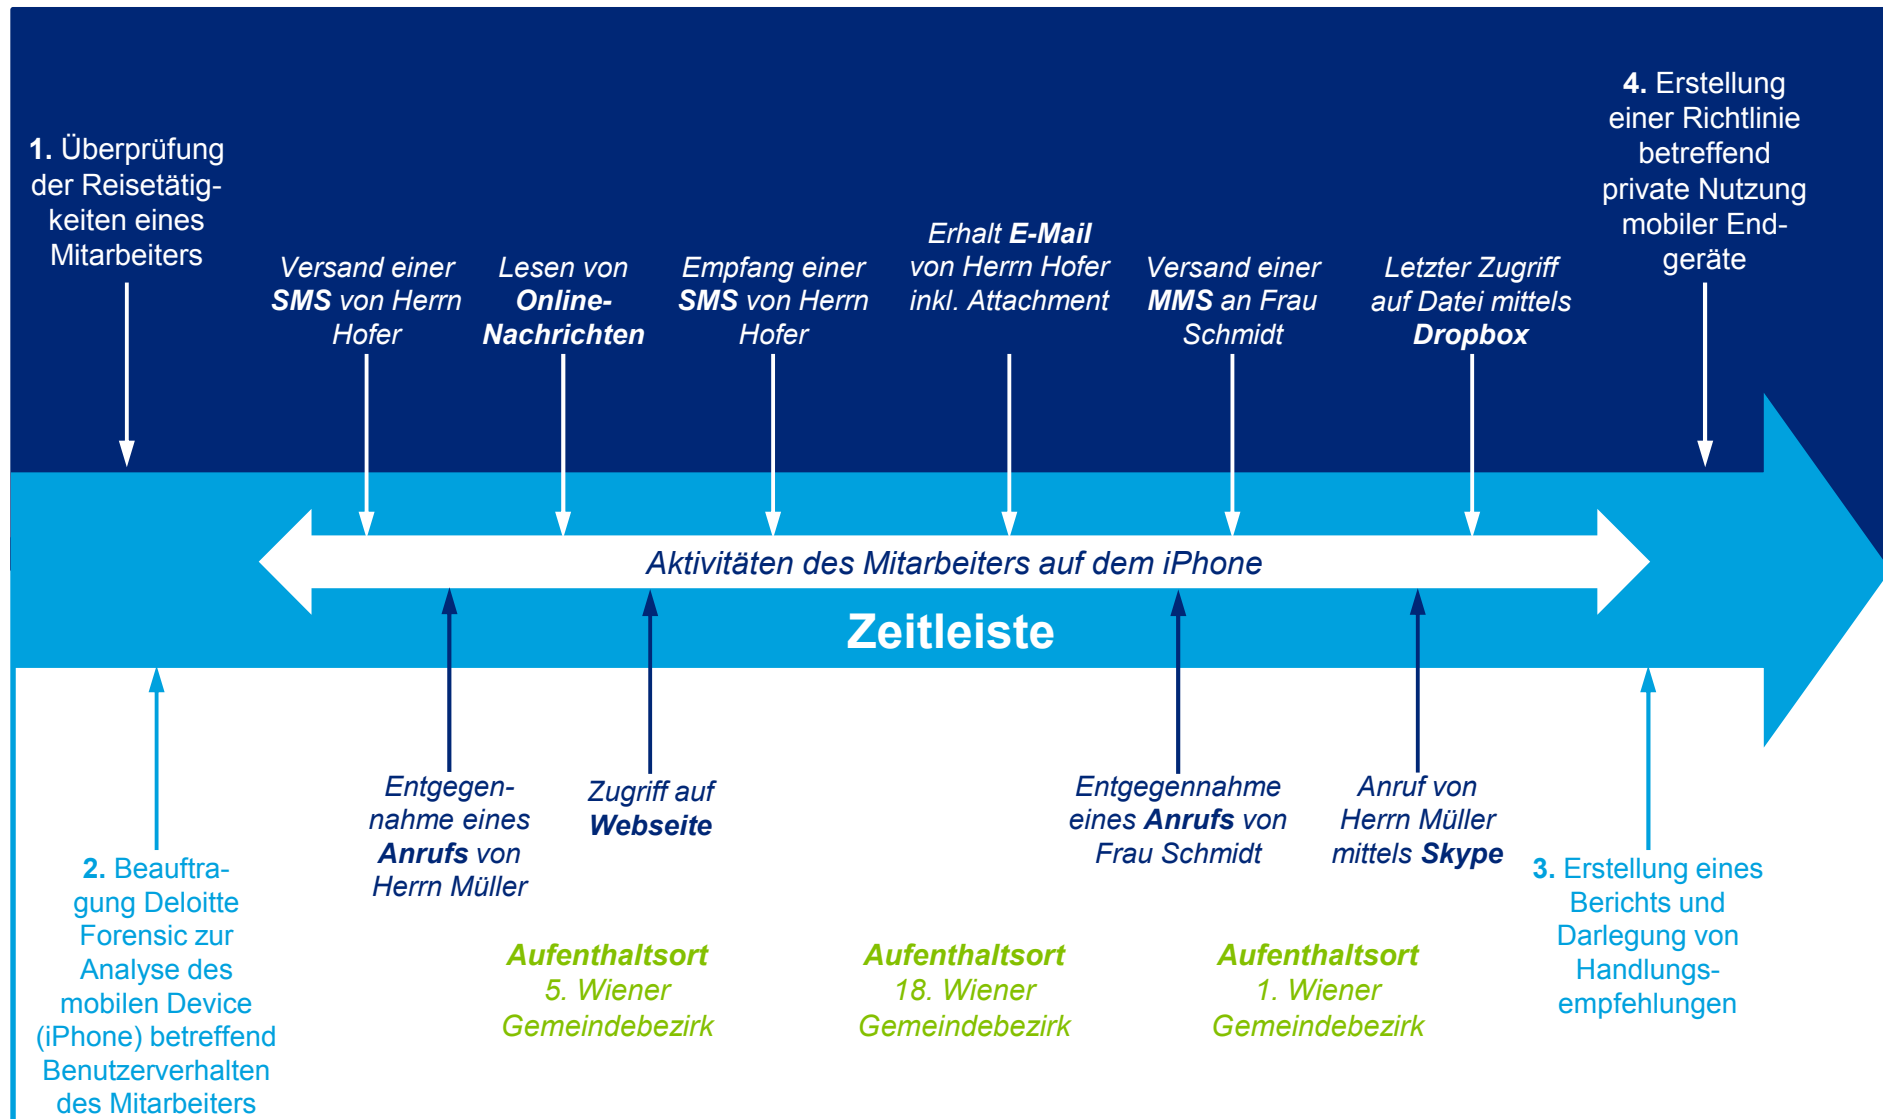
**1.** Überprüfung der Reisetätigkeiten eines Mitarbeiters

*Versand einer **SMS** von Herrn Hofer*

*Lesen von **Online-Nachrichten***

*Empfang einer **SMS** von Herrn Hofer*

*Erhalt **E-Mail** von Herrn Hofer inkl. Attachment*

*Versand einer **MMS** an Frau Schmidt*

*Letzter Zugriff auf Datei mittels **Dropbox***

**4.** Erstellung einer Richtlinie betreffend private Nutzung mobiler Endgeräte

*Aktivitäten des Mitarbeiters auf dem iPhone*

**Zeitleiste**

**2.** Beauftragung Deloitte Forensic zur Analyse des mobilen Device (iPhone) betreffend Benutzerverhalten des Mitarbeiters

*Entgegennahme eines **Anrufs** von Herrn Müller*

*Zugriff auf **Webseite***

*Entgegennahme eines **Anrufs** von Frau Schmidt*

*Anruf von Herrn Müller mittels **Skype***

**3.** Erstellung eines Berichts und Darlegung von Handlungsempfehlungen

***Aufenthaltsort** 5. Wiener Gemeindebezirk*

***Aufenthaltsort** 18. Wiener Gemeindebezirk*

***Aufenthaltsort** 1. Wiener Gemeindebezirk*